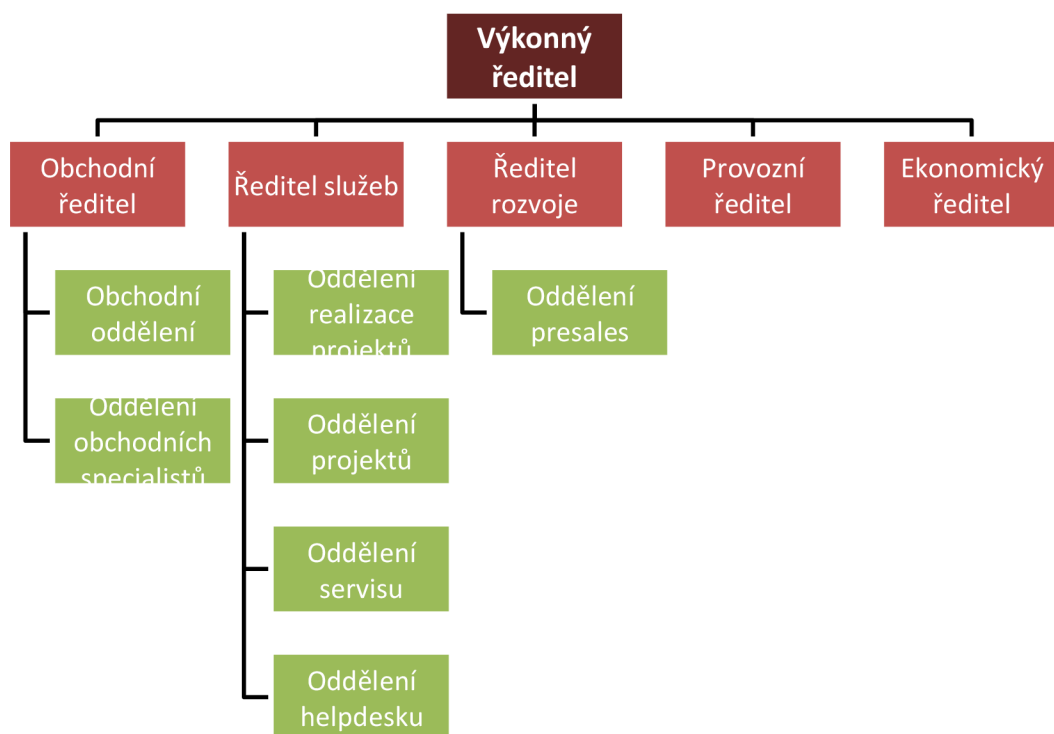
Výkonný ředitel

Obchodní ředitel

Obchodní oddělení

Oddělení obchodních specialistů

Ředitel služeb

Oddělení realizace projektů

Oddělení projektů

Oddělení servisu

Oddělení helpdesku

Ředitel rozvoje

Oddělení presales

Provozní ředitel

Ekonomický ředitel